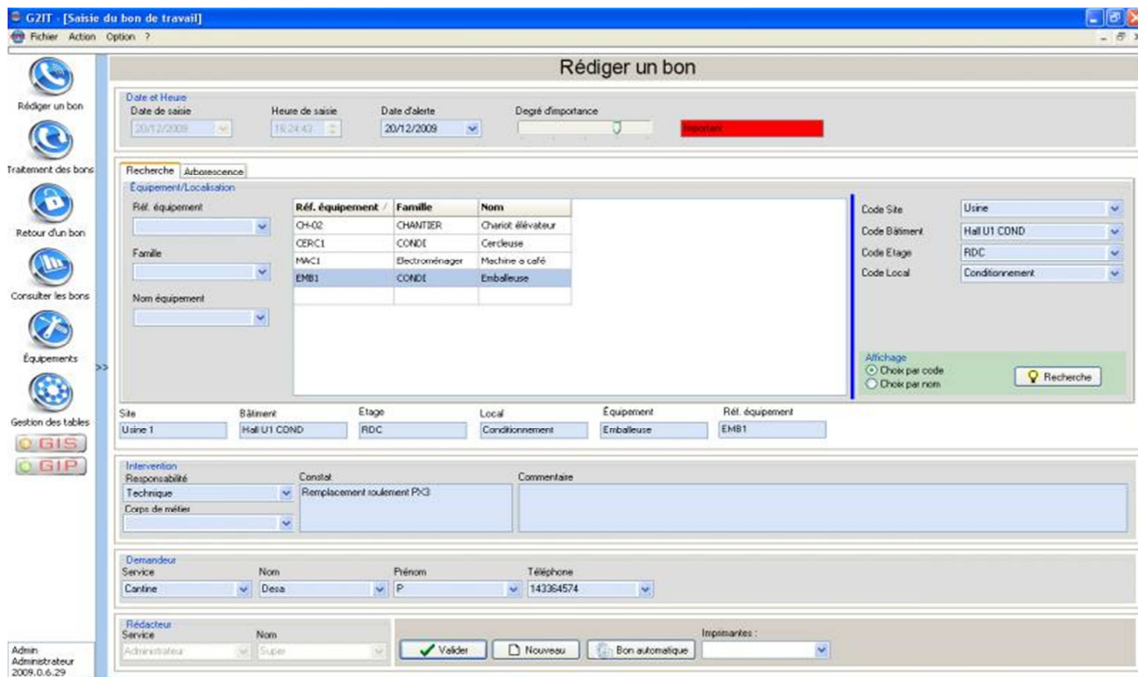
G2IT - [Saisie du bon de travail]
Fichier Action Option ?

Rédiger un bon
Traitement des bons
Retour d'un bon
Consulter les bons
Équipements
Gestion des tables
GIS
GIP

Admin
Administrateur
2009.0.6.29

Rédiger un bon

Date et Heure
Date de saisie
20/12/2009
Heure de saisie
18:24:43
Date d'alerte
20/12/2009
Degré d'importance
Important

Recherche Arborescence
Équipement/Localisation
Réf. équipement
Famille
Nom équipement

| Réf. équipement | Famille | Nom |
|---|---|---|
| CH-02 | CHANTIER | Chariot élévateur |
| CERC1 | CONDI | Cercleuse |
| MAC1 | Electroménager | Machine a café |
| EMB1 | CONDI | Emballeuse |

Code Site Usine
Code Bâtiment Hall U1 COND
Code Etage RDC
Code Local Conditionnement

Affichage
Choix par code
Choix par nom
Recherche

Site Usine 1
Bâtiment Hall U1 COND
Etage RDC
Local Conditionnement
Équipement Emballeuse
Réf. équipement EMB1

Intervention
Responsabilité
Technique
Corps de métier
Constat
Remplacement roulement PX3
Commentaire

Demandeur
Service
Cantine
Nom
Desa
Prénom
P
Téléphone
143364574

Rédacteur
Service
Administrateur
Nom
Super
Valider
Nouveau
Bon automatique
Imprimantes :